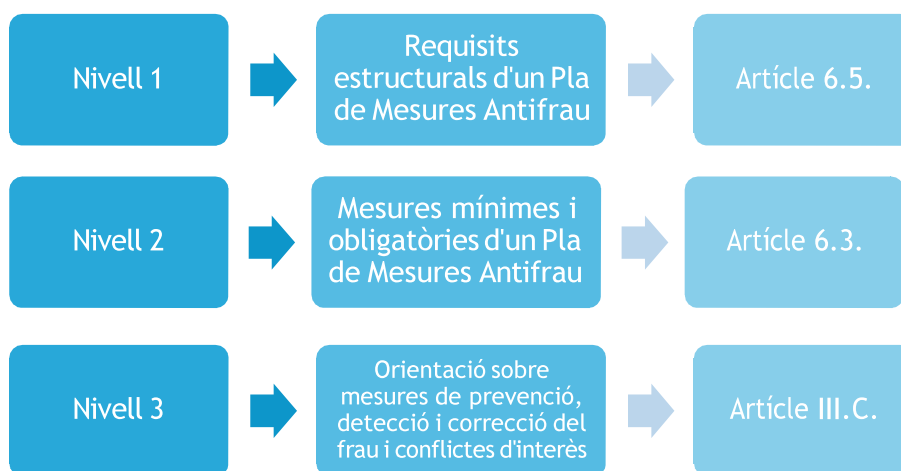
Nivell 1

Requisits estructurals d'un Pla de Mesures Antifrau

Artícle 6.5.

Nivell 2

Mesures mínimes i obligatòries d'un Pla de Mesures Antifrau

Artícle 6.3.

Nivell 3

Orientació sobre mesures de prevenció, detecció i correcció del frau i conflictes d'interès

Artícle III.C.